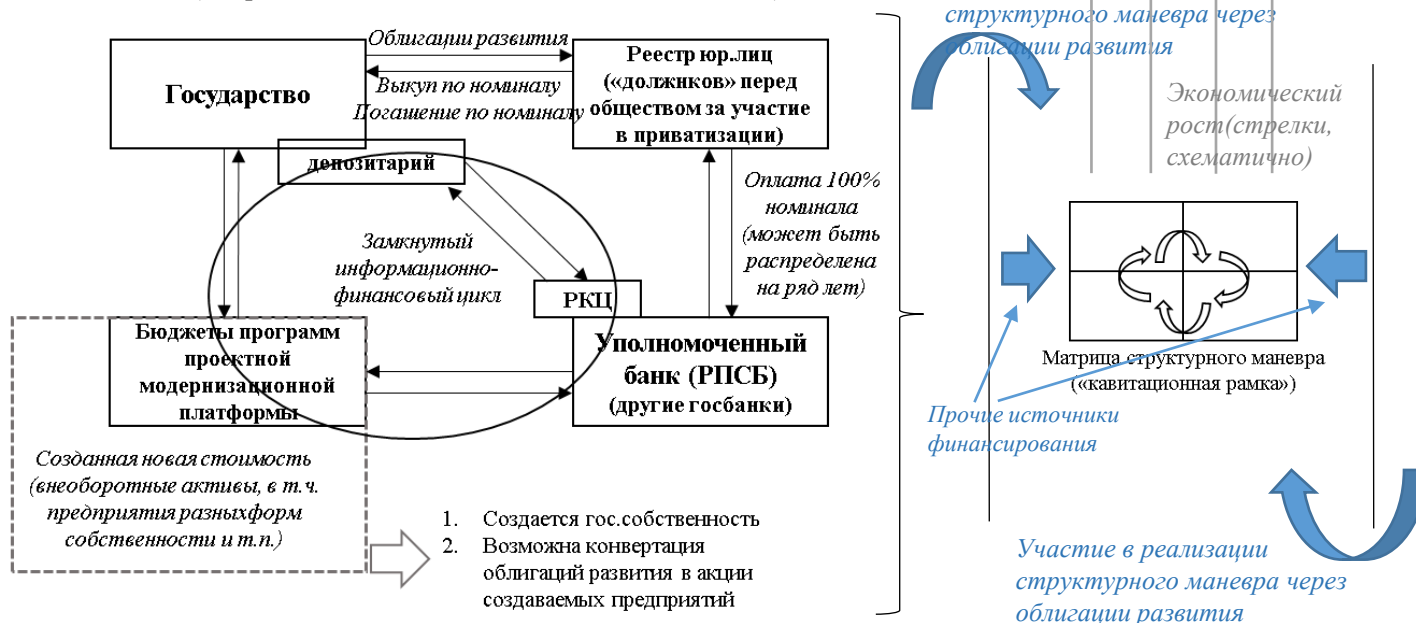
Облигации развития

Государство

Реестр юр.лиц («должников» перед обществом за участие в приватизации)

Выкуп по номиналу

Погашение по номиналу

депозитарий

Оплата 100% номинала (может быть распределена на ряд лет)

Замкнутый информационно-финансовый цикл

РКЦ

Бюджеты программ проектной модернизационной платформы

Уполномоченный банк (РПСБ) (другие госбанки)

Созданная новая стоимость (внеоборотные активы, в т.ч. предприятия разныхформ собственности и т.п.)

1. Создается гос.собственность
2. Возможна конвертация облигаций развития в акции создаваемых предприятий

структурного маневра через облигации развития

Экономический рост(стрелки, схематично)

Матрица структурного маневра («кавитационная рамка»)

Прочие источники финансирования

Участие в реализации структурного маневра через облигации развития